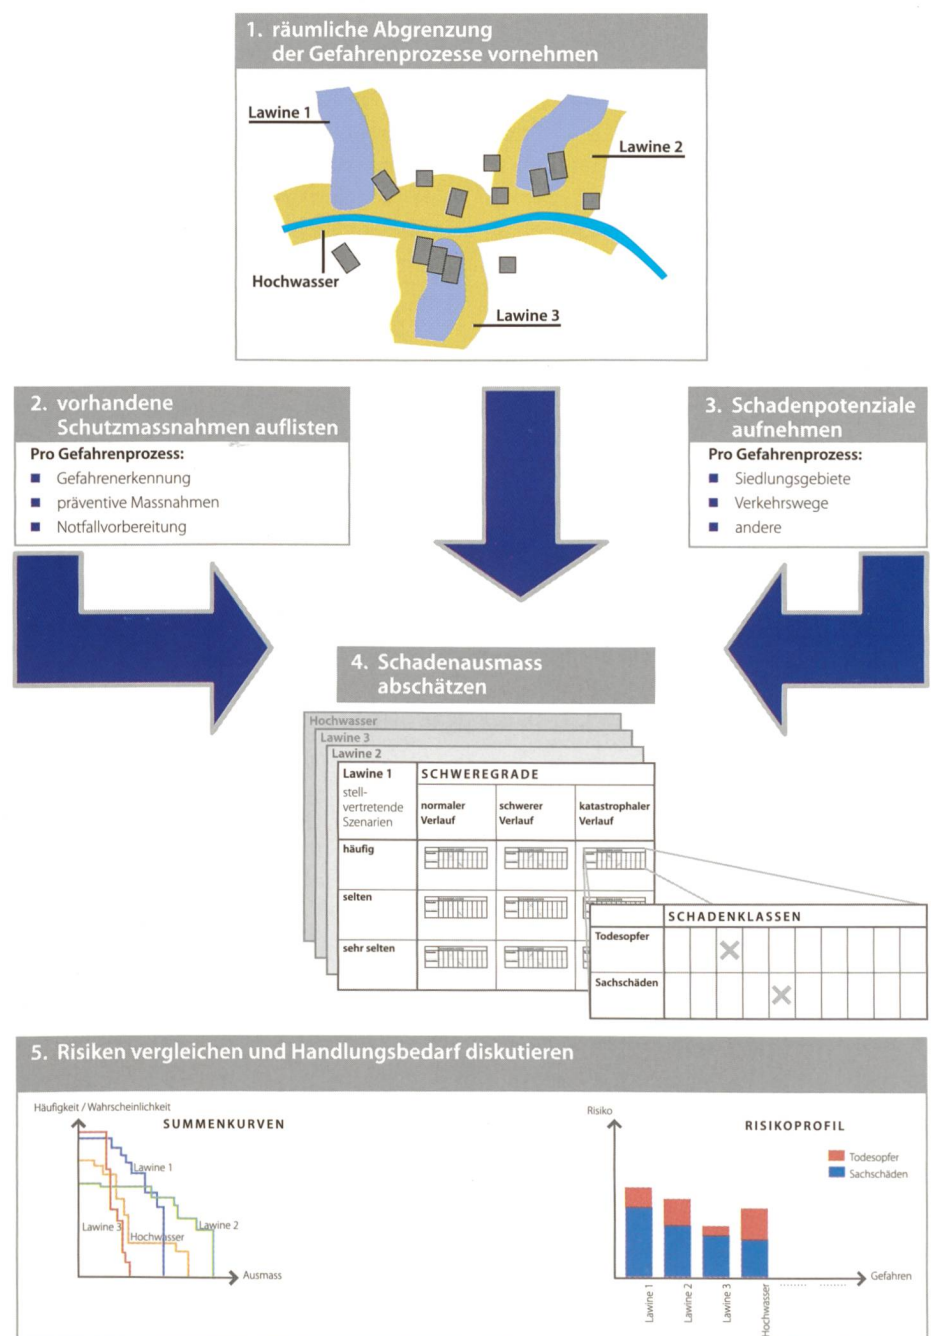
1. räumliche Abgrenzung der Gefahrenprozesse vornehmen

Lawine 1
Lawine 2
Hochwasser
Lawine 3

2. vorhandene Schutzmassnahmen auflisten

Pro Gefahrenprozess:
- Gefahrenerkennung
- präventive Massnahmen
- Notfallvorbereitung

3. Schadenpotenziale aufnehmen

Pro Gefahrenprozess:
- Siedlungsgebiete
- Verkehrswege
- andere

4. Schadenausmass abschätzen

Hochwasser
Lawine 3
Lawine 2

| Lawine 1 stellvertretende Szenarien | SCHWEREGRADE normaler Verlauf | schwerer Verlauf | katastrophaler Verlauf |
|---|---|---|---|
| häufig | | | |
| selten | | | |
| sehr selten | | | |

| SCHADENKLASSEN | | | | | | | | | | |
|---|---|---|---|---|---|---|---|---|---|---|
| Todesopfer | | | × | | | | | | | |
| Sachschäden | | | | | × | | | | | |

5. Risiken vergleichen und Handlungsbedarf diskutieren

Häufigkeit / Wahrscheinlichkeit
SUMMENKURVEN
Lawine 1
Lawine 3
Hochwasser
Lawine 2
Ausmass

Risiko
RISIKOPROFIL
Todesopfer
Sachschäden
Lawine 1
Lawine 2
Lawine 3
Hochwasser
Gefahren